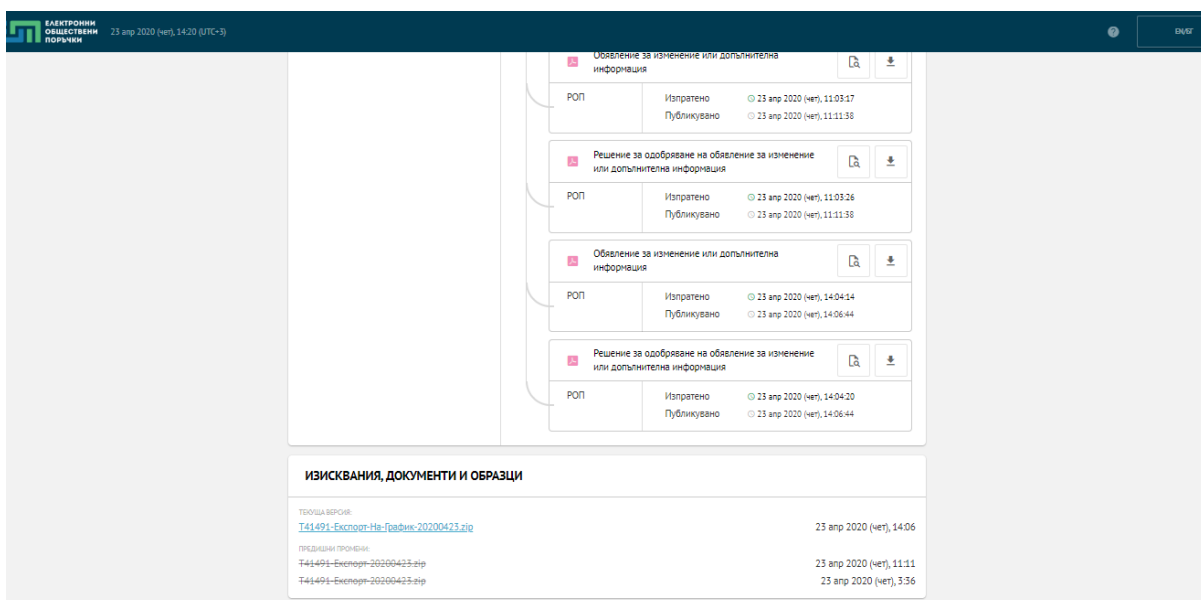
ЕЛЕКТРОННИ ОБЩЕСТВЕНИ ПОРЪЧКИ 23 апр 2020 (чет), 14:20 (UTC+3)

EN/БГ

Обявление за изменение или допълнителна информация

РОП
Изпратено 23 апр 2020 (чет), 11:03:17
Публикувано 23 апр 2020 (чет), 11:11:38

Решение за одобряване на обявление за изменение или допълнителна информация

РОП
Изпратено 23 апр 2020 (чет), 11:03:26
Публикувано 23 апр 2020 (чет), 11:11:38

Обявление за изменение или допълнителна информация

РОП
Изпратено 23 апр 2020 (чет), 14:04:14
Публикувано 23 апр 2020 (чет), 14:06:44

Решение за одобряване на обявление за изменение или допълнителна информация

РОП
Изпратено 23 апр 2020 (чет), 14:04:20
Публикувано 23 апр 2020 (чет), 14:06:44

ИЗИСКВАНИЯ, ДОКУМЕНТИ И ОБРАЗЦИ

ТЕКУЩА ВЕРСИЯ:
T41491-Експорт-На-График-20200423.zip 23 апр 2020 (чет), 14:06

ПРЕДИШНИ ПРОМЕНИ:
T41491-Експорт-20200423.zip 23 апр 2020 (чет), 11:11
T41491-Експорт-20200423.zip 23 апр 2020 (чет), 3:36